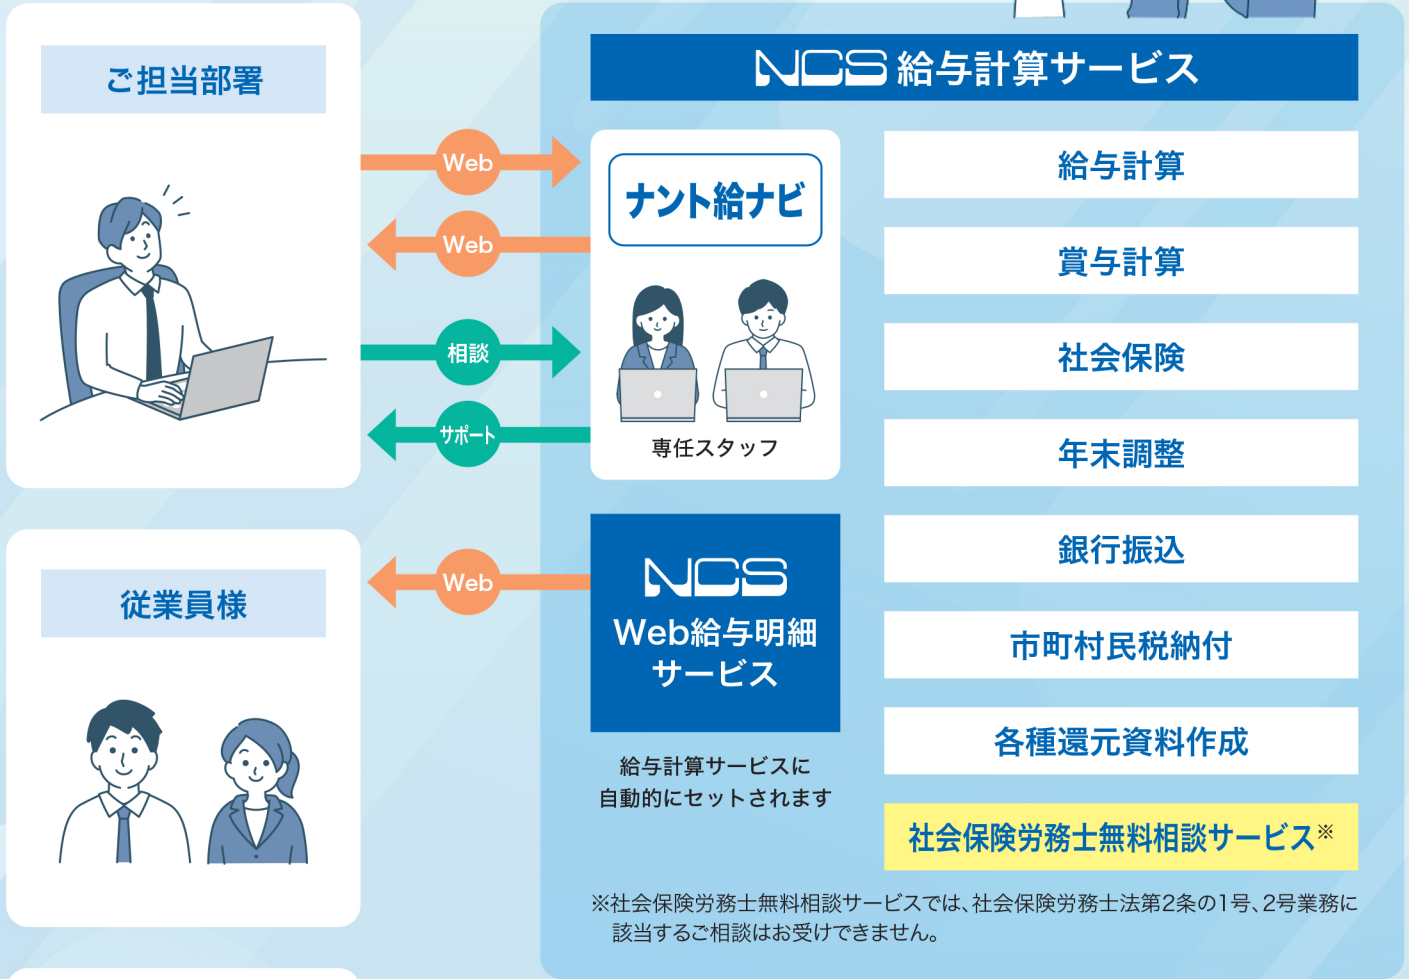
ご担当部署

Web

Web

相談

サポート

NCS 給与計算サービス

ナント給ナビ

専任スタッフ

給与計算

賞与計算

社会保険

年末調整

銀行振込

市町村民税納付

各種還元資料作成

社会保険労務士無料相談サービス※

従業員様

Web

NCS
Web給与明細
サービス

給与計算サービスに
自動的にセットされます

※社会保険労務士無料相談サービスでは、社会保険労務士法第2条の1号、2号業務に該当するご相談はお受けできません。